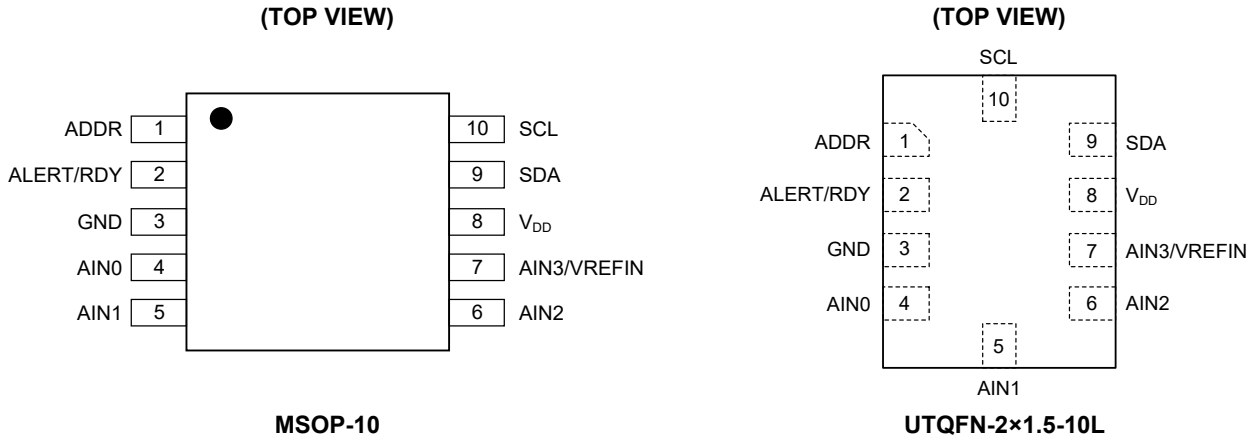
(TOP VIEW)

ADDR 1
ALERT/RDY 2
GND 3
AIN0 4
AIN1 5
10 SCL
9 SDA
8 $V_{DD}$
7 AIN3/VREFIN
6 AIN2

MSOP-10

(TOP VIEW)

SCL
10
ADDR 1
ALERT/RDY 2
GND 3
AIN0 4
9 SDA
8 $V_{DD}$
7 AIN3/VREFIN
6 AIN2
5
AIN1

UTQFN-2×1.5-10L